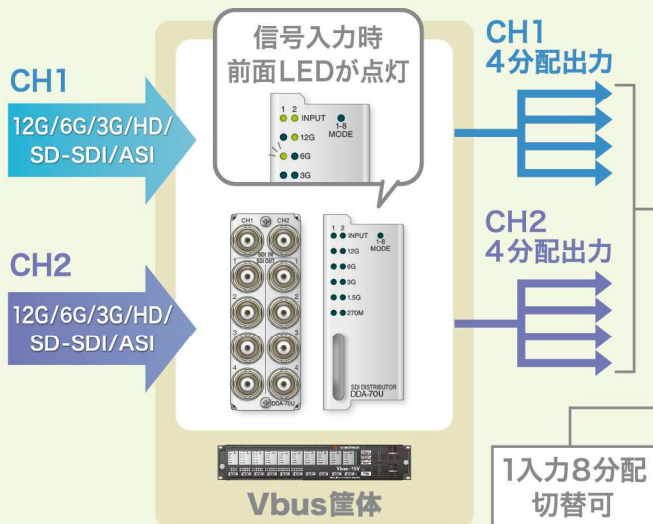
CH1

12G/6G/3G/HD/SD-SDI/ASI

CH2

12G/6G/3G/HD/SD-SDI/ASI

信号入力時
前面LEDが点灯

1 2
INPUT
1-8
MODE
12G
6G
3G

CH1 CH2
SDI IN
SDI OUT
1
2
3
4
DDA-70U

1 2
INPUT
1-8
MODE
12G
6G
3G
1.5G
270M

SDI DISTRIBUTOR
DDA-70U

Vbus-70V

Vbus筐体

CH1
4分配出力

CH2
4分配出力

1入力8分配
切替可